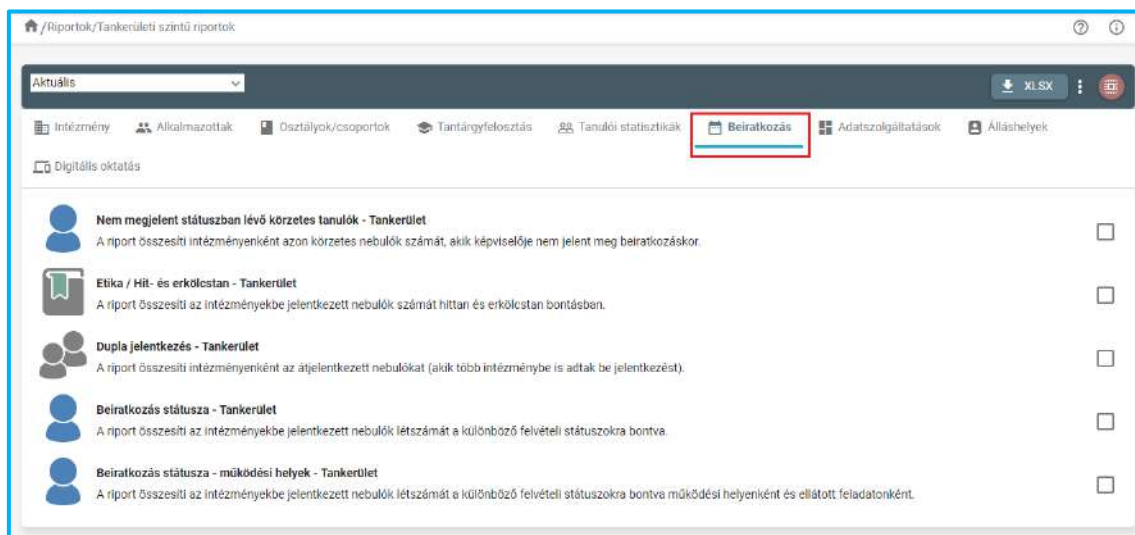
/Riportok/Tankerületi szintű riportok

Aktuális

XLSX

Intézmény Alkalmazottak Osztályok/csoportok Tantárgyfelosztás Tanulói statisztikák Beiratkozás Adatszolgáltatások Álláshelyek Digitális oktatás

Nem megjelent státuszban lévő körzetes tanulók - Tankerület
A riport összesíti intézményenként azon körzetes nebulók számát, akik képviselője nem jelent meg beiratkozáskor.

Etika / Hit- és erkölcstan - Tankerület
A riport összesíti az intézményekbe jelentkezett nebulók számát hittan és erkölcstan bontásban.

Dupla jelentkezés - Tankerület
A riport összesíti intézményenként az átjelentkezett nebulókat (akik több intézménybe is adtak be jelentkezést).

Beiratkozás státusza - Tankerület
A riport összesíti az intézményekbe jelentkezett nebulók létszámát a különböző felvételi státuszokra bontva.

Beiratkozás státusza - működési helyek - Tankerület
A riport összesíti az intézményekbe jelentkezett nebulók létszámát a különböző felvételi státuszokra bontva működési helyenként és ellátott feladatonként.